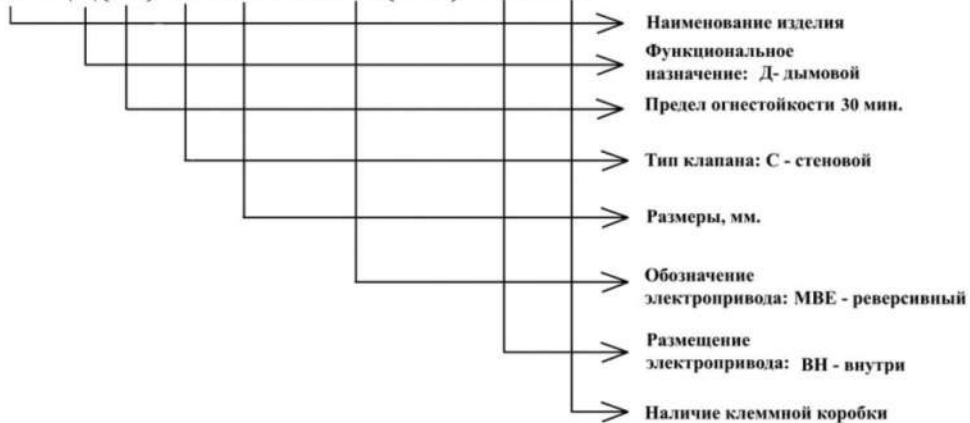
Наименование изделия

Функциональное назначение: Д- дымовой

Предел огнестойкости 30 мин.

Тип клапана: С - стеновой

Размеры, мм.

Обозначение электропривода: МВЕ - реверсивный

Размещение электропривода: ВН - внутри

Наличие клеммной коробки